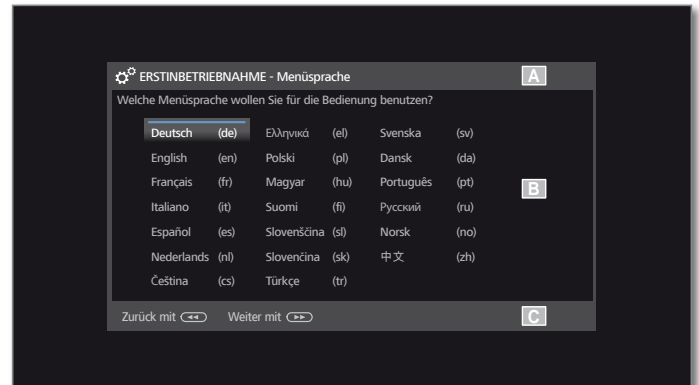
ERSTINBETRIEBNAHME - Menüsprache

A

Welche Menüsprache wollen Sie für die Bedienung benutzen?

| | | | | | |
|---|---|---|---|---|---|
| Deutsch | (de) | Ελληνικά | (el) | Svenska | (sv) |
| English | (en) | Polski | (pl) | Dansk | (da) |
| Français | (fr) | Magyar | (hu) | Português | (pt) |
| Italiano | (it) | Suomi | (fi) | Русский | (ru) |
| Español | (es) | Slovenščina | (sl) | Norsk | (no) |
| Nederlands | (nl) | Slovenčina | (sk) | 中文 | (zh) |
| Čeština | (cs) | Türkçe | (tr) | | |

B

Zurück mit Weiter mit

C